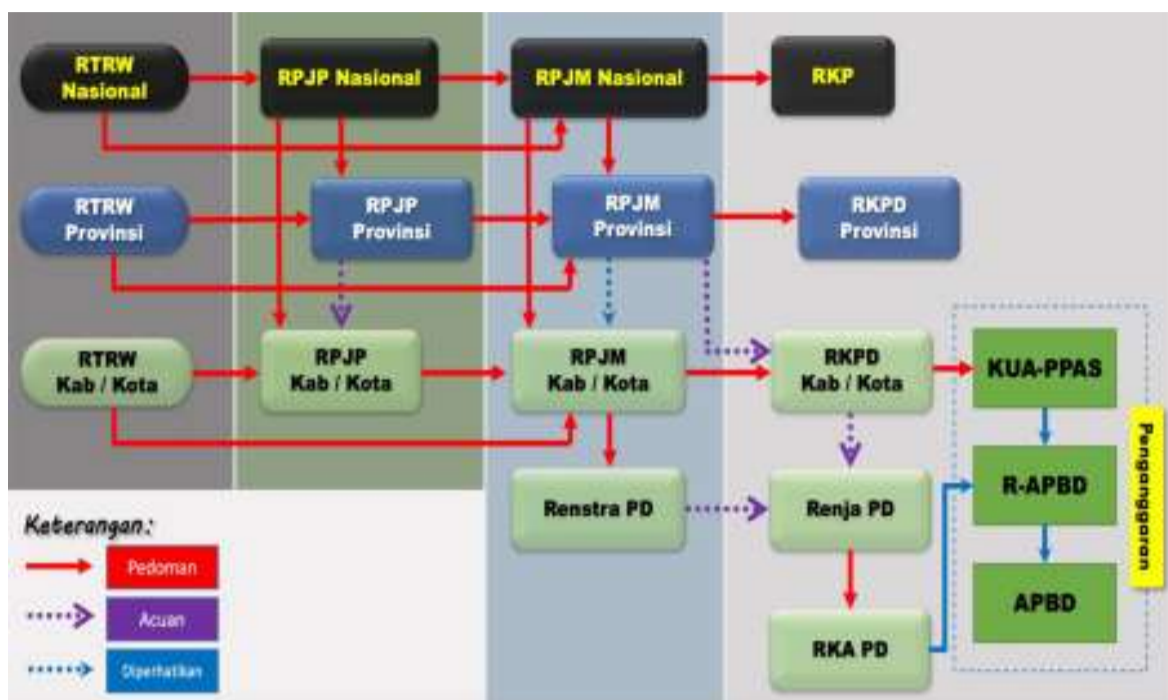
RTRW Nasional

RPJP Nasional

RPJM Nasional

RKP

RTRW Provinsi

RPJP Provinsi

RPJM Provinsi

RKPD Provinsi

RTRW Kab / Kota

RPJP Kab / Kota

RPJM Kab / Kota

RKPD Kab / Kota

KUA-PPAS

Penganggaran

R-APBD

Renstra PD

Renja PD

APBD

RKA PD

Keterangan:

Pedoman

Acuan

Diperhatikan